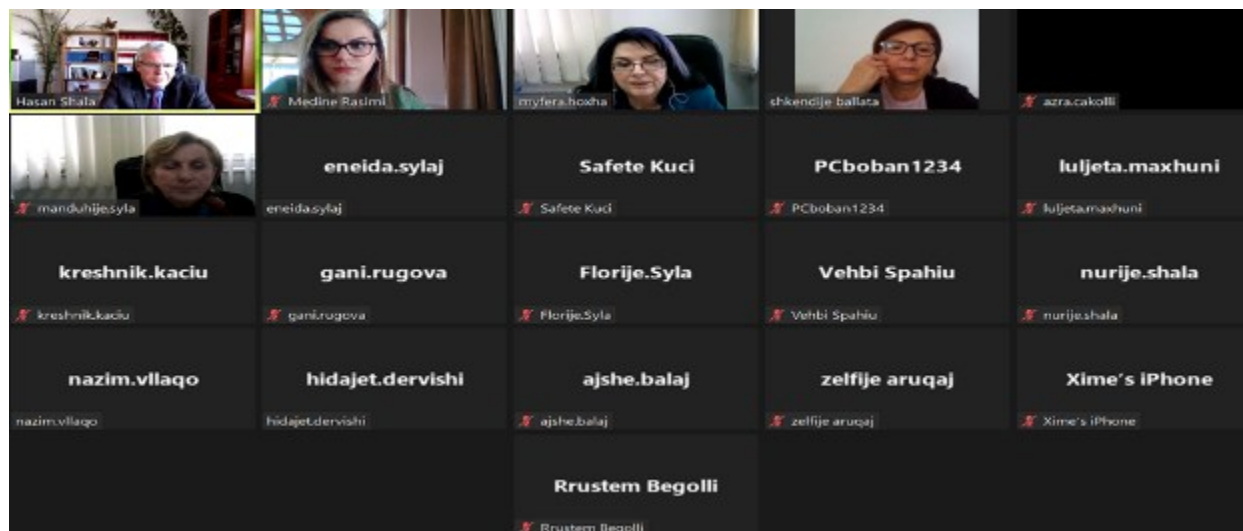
Hasan Shala

Medine Rasimi

myfera.hoxha

shkendije ballata

azra.cakolli

manduhije.syla

eneida.sylaj
eneida.sylaj

Safete Kuci
Safete Kuci

PCboban1234
PCboban1234

luljeta.maxhuni
luljeta.maxhuni

kreshnik.kaciu
kreshnik.kaciu

gani.rugova
gani.rugova

Florije.Syla
Florije.Syla

Vehbi Spahiu
Vehbi Spahiu

nurije.shala
nurije.shala

nazim.vllaqo
nazim.vllaqo

hidajet.dervishi
hidajet.dervishi

ajshe.balaj
ajshe.balaj

zelfije aruqaj
zelfije aruqaj

Xime's iPhone
Xime's iPhone

Rrustem Begolli
Rrustem Begolli